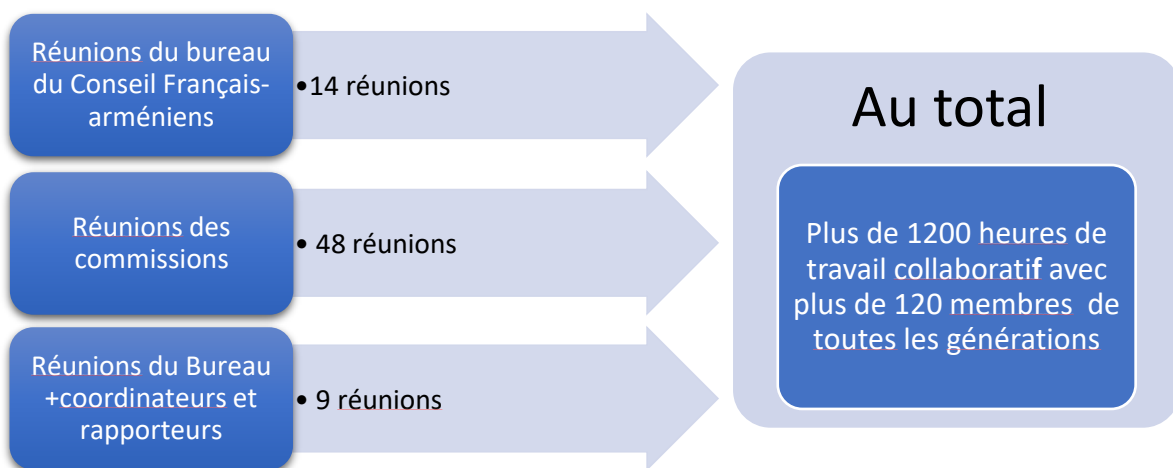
Réunions du bureau du Conseil Français-arméniens

•14 réunions

Réunions des commissions

• 48 réunions

Réunions du Bureau +coordinateurs et rapporteurs

• 9 réunions

Au total

Plus de 1200 heures de travail collaboratif avec plus de 120 membres de toutes les générations